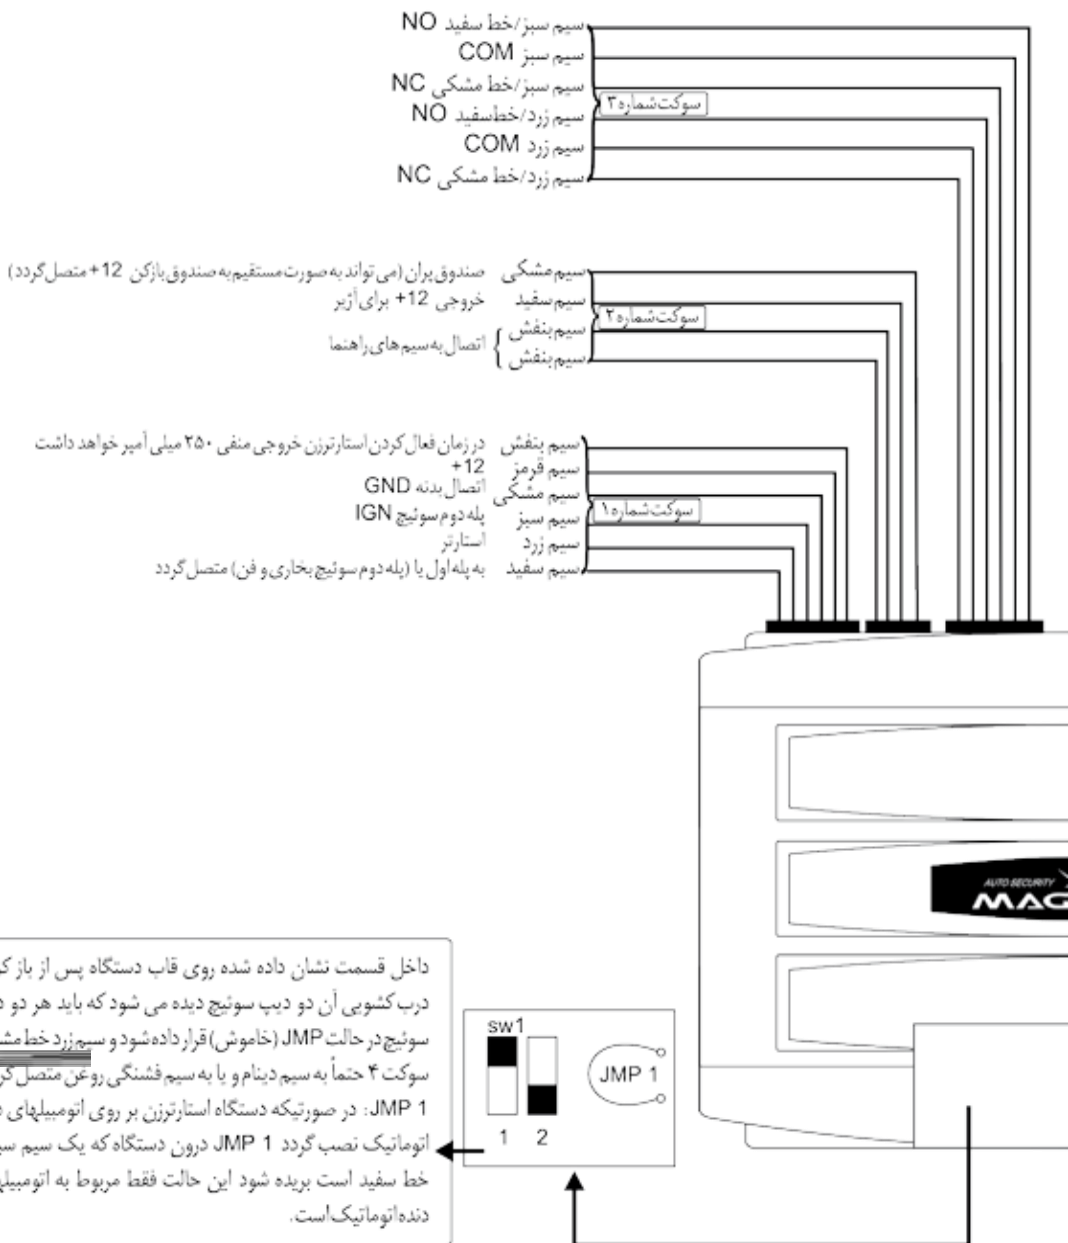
سیم سبز/خط سفید NO
سیم سبز COM
سیم سبز/خط مشکی NC
سیم زرد/خطسفید NO
سیم زرد COM
سیم زرد/خط مشکی NC
سوکت شماره ۳

سیم مشکی صندوق پران (می تواند به صورت مستقیم به صندوق بازکن 12+ متصل گردد)
سیم سفید خروجی 12+ برای آژیر
سیم بنفش
سیم بنفش
اتصال به سیم های راهنما
سوکت شماره ۲

سیم بنفش در زمان فعال کردن استارترزن خروجی منفی ۲۵۰ میلی آمپر خواهد داشت
سیم قرمز +12
سیم مشکی اتصال بدنه GND
سیم سبز پله دوم سوئیچ IGN
سیم زرد استارتر
سیم سفید به پله اول یا (پله دوم سوئیچ بخاری و فن) متصل گردد
سوکت شماره ۱

AUTO SECURITY
MAG

sw1
1 2
JMP 1

داخل قسمت نشان داده شده روی قاب دستگاه پس از باز ک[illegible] درب کشویی آن دو دیپ سوئیچ دیده می شود که باید هر دو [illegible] سوئیچ در حالت JMP (خاموش) قرار داده شود و سیم زرد خط مش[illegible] سوکت ۴ حتماً به سیم دینام و یا به سیم فشنگی روغن متصل گ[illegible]
JMP 1: در صورتیکه دستگاه استارترزن بر روی اتومبیلهای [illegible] اتوماتیک نصب گردد JMP 1 درون دستگاه که یک سیم سب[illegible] خط سفید است بریده شود این حالت فقط مربوط به اتومبیل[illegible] دنده اتوماتیک است.